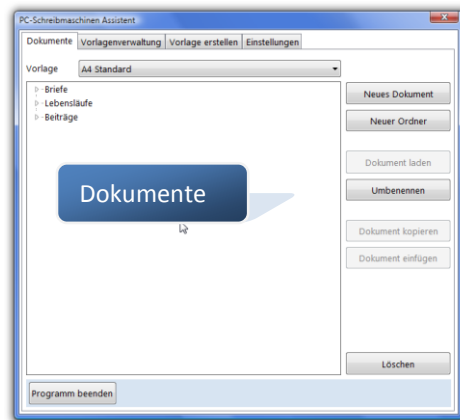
PC-Schreibmaschinen Assistent

Dokumente | Vorlagenverwaltung | Vorlage erstellen | Einstellungen

Vorlage A4 Standard

Briefe
Lebensläufe
Beiträge

Dokumente

Neues Dokument
Neuer Ordner
Dokument laden
Umbenennen
Dokument kopieren
Dokument einfügen
Löschen

Programm beenden